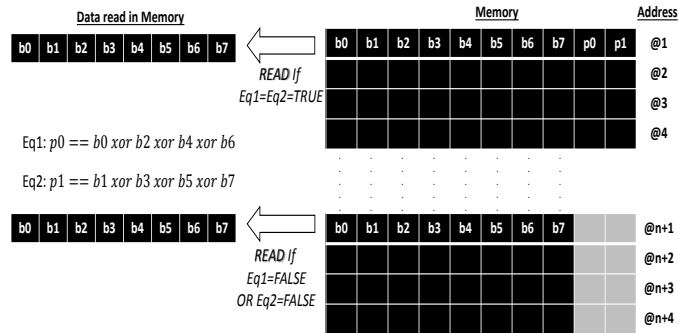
Data read in Memory

| b0 | b1 | b2 | b3 | b4 | b5 | b6 | b7 |
|---|---|---|---|---|---|---|---|

READ If Eq1=Eq2=TRUE

Memory

Address

| b0 | b1 | b2 | b3 | b4 | b5 | b6 | b7 | p0 | p1 | @1 |
|---|---|---|---|---|---|---|---|---|---|---|
| | | | | | | | | | | @2 |
| | | | | | | | | | | @3 |
| | | | | | | | | | | @4 |

Eq1: $p0 == b0 \; xor \; b2 \; xor \; b4 \; xor \; b6$

Eq2: $p1 = b1 \; xor \; b3 \; xor \; b5 \; xor \; b7$

| b0 | b1 | b2 | b3 | b4 | b5 | b6 | b7 |
|---|---|---|---|---|---|---|---|

READ If Eq1=FALSE OR Eq2=FALSE

| b0 | b1 | b2 | b3 | b4 | b5 | b6 | b7 | | | @n+1 |
|---|---|---|---|---|---|---|---|---|---|---|
| | | | | | | | | | | @n+2 |
| | | | | | | | | | | @n+3 |
| | | | | | | | | | | @n+4 |